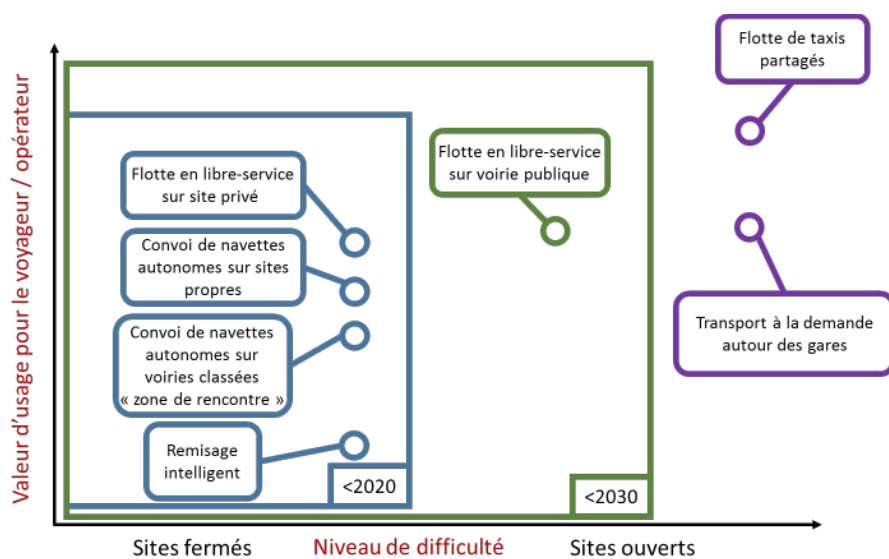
Valeur d'usage pour le voyageur / opérateur

Flotte de taxis partagés

Flotte en libre-service sur site privé

Flotte en libre-service sur voirie publique

Convoi de navettes autonomes sur sites propres

Convoi de navettes autonomes sur voiries classées « zone de rencontre »

Transport à la demande autour des gares

Remisage intelligent

<2020

<2030

Sites fermés

Niveau de difficulté

Sites ouverts